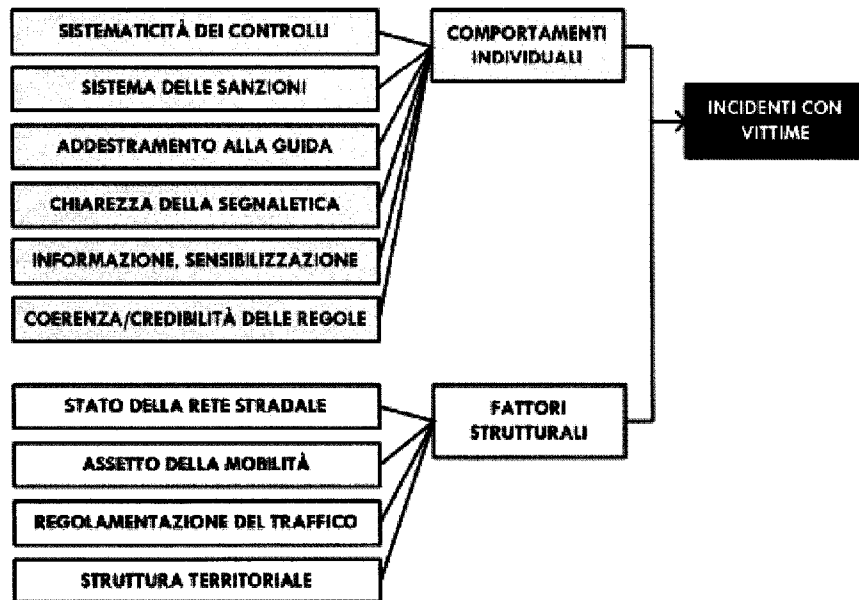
SISTEMATICITÀ DEI CONTROLLI

SISTEMA DELLE SANZIONI

ADDESTRAMENTO ALLA GUIDA

CHIAREZZA DELLA SEGNALETICA

INFORMAZIONE, SENSIBILIZZAZIONE

COERENZA/CREDIBILITÀ DELLE REGOLE

COMPORTAMENTI INDIVIDUALI

INCIDENTI CON VITTIME

STATO DELLA RETE STRADALE

ASSETTO DELLA MOBILITÀ

REGOLAMENTAZIONE DEL TRAFFICO

STRUTTURA TERRITORIALE

FATTORI STRUTTURALI